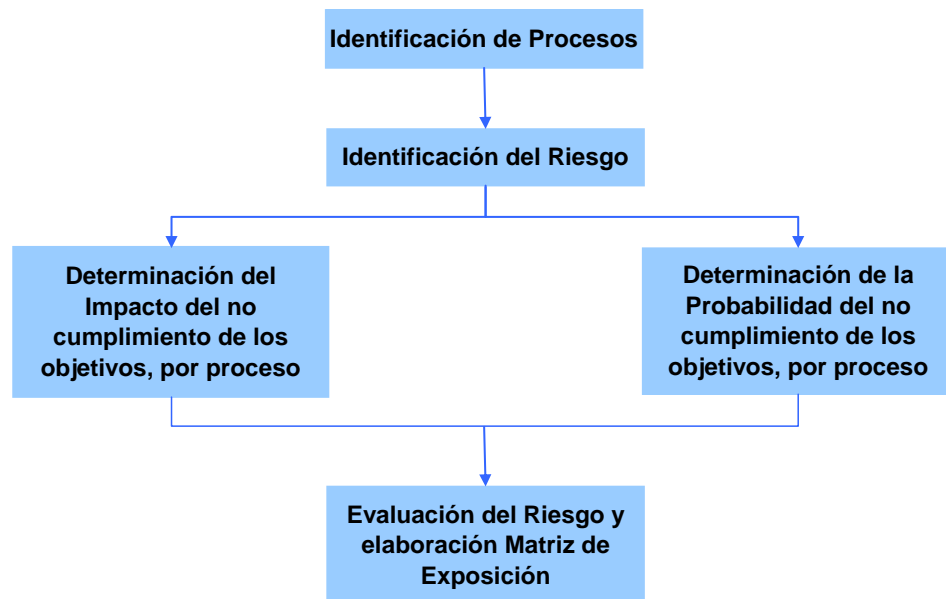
Identificación de Procesos

Identificación del Riesgo

Determinación del Impacto del no cumplimiento de los objetivos, por proceso

Determinación de la Probabilidad del no cumplimiento de los objetivos, por proceso

Evaluación del Riesgo y elaboración Matriz de Exposición